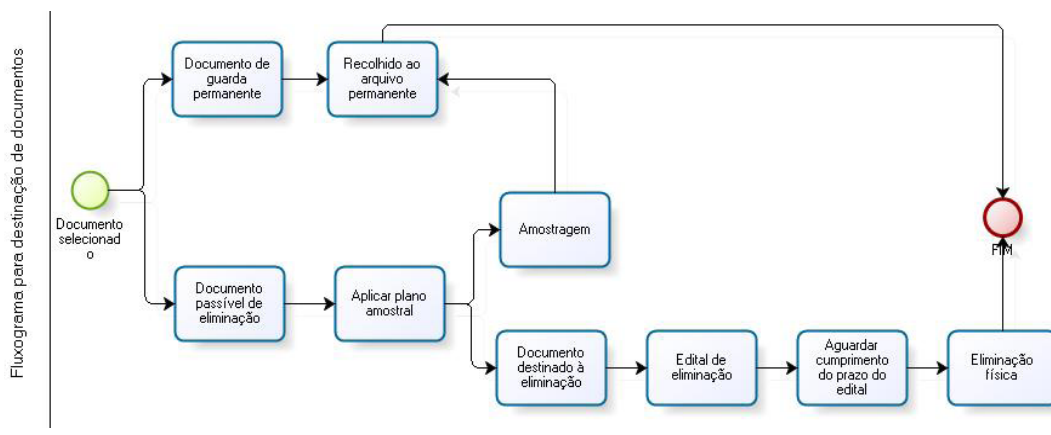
Fluxograma para destinação de documentos

Documento selecionad o

Documento de guarda permanente

Recolhido ao arquivo permanente

Amostragem

FIM

Documento passível de eliminação

Aplicar plano amostral

Documento destinado à eliminação

Edital de eliminação

Aguardar cumprimento do prazo do edital

Eliminação física